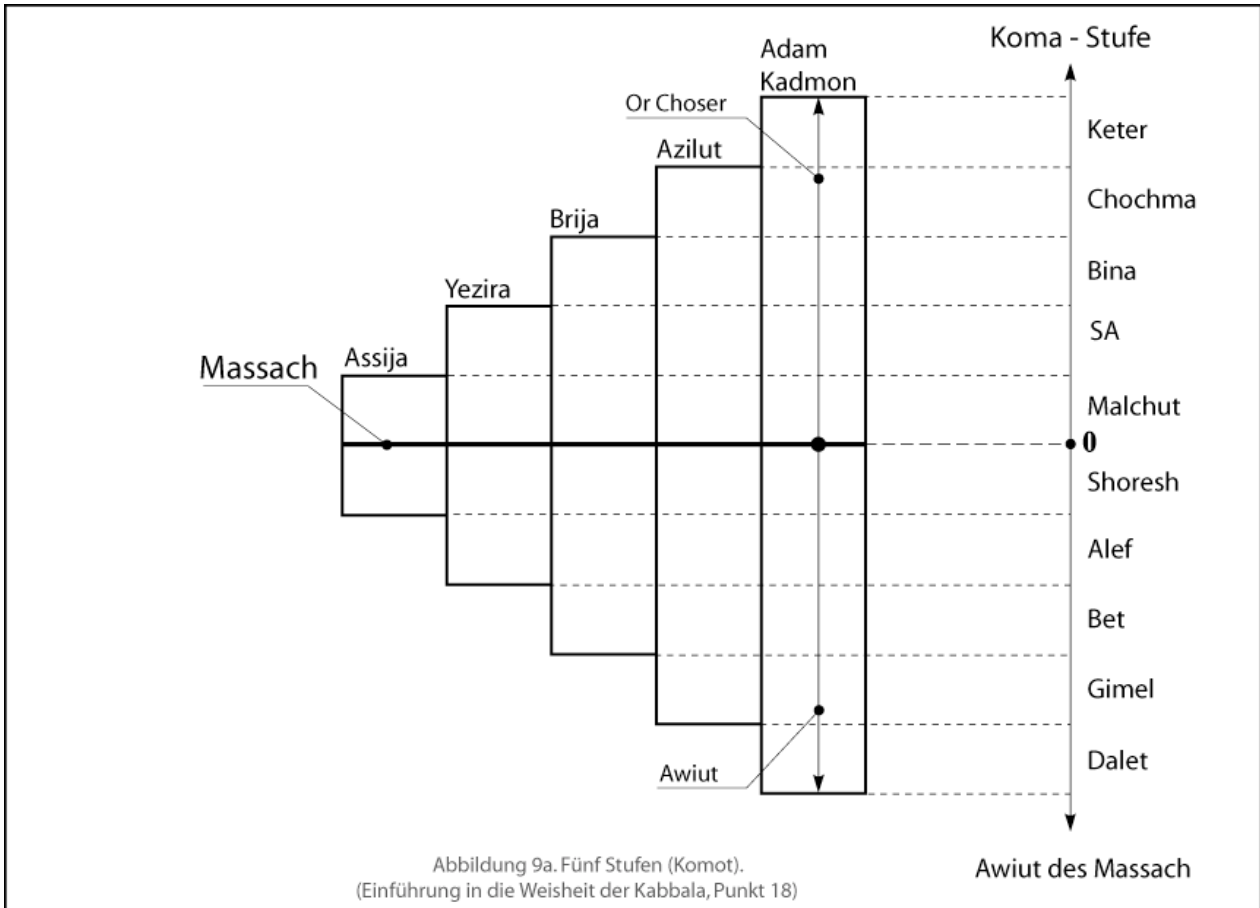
Koma - Stufe

Adam Kadmon

Or Choser

Azilut

Brija

Yezira

Assija

Massach

Keter

Chochma

Bina

SA

Malchut

0

Shoresh

Alef

Bet

Gimel

Dalet

Awiut

Awiut des Massach

Abbildung 9a. Fünf Stufen (Komot).
(Einführung in die Weisheit der Kabbala, Punkt 18)